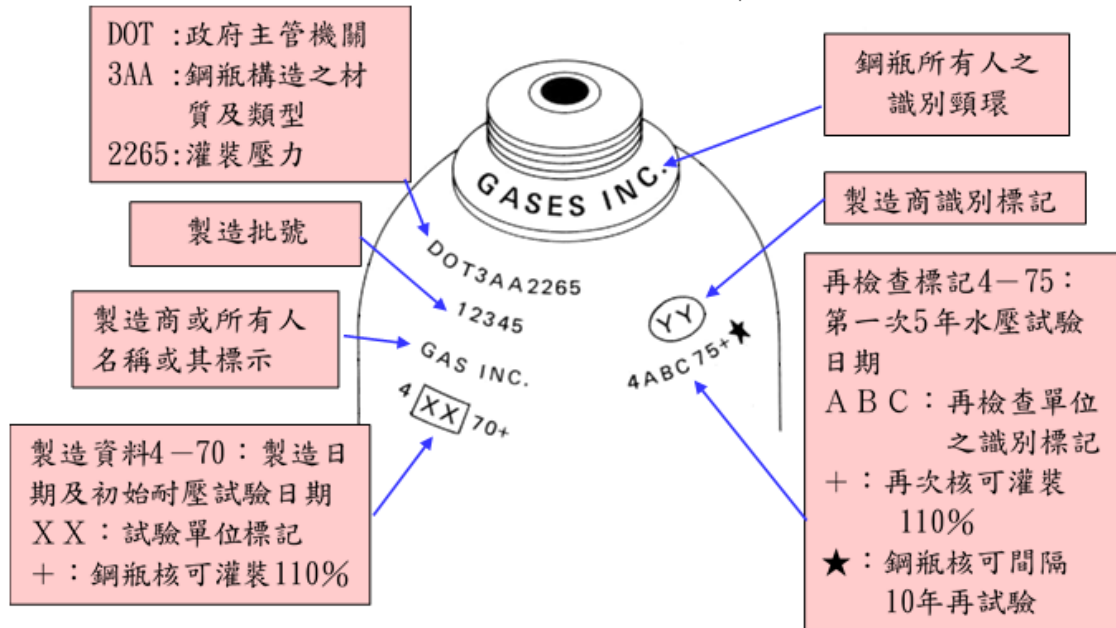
DOT :政府主管機關
3AA :鋼瓶構造之材質及類型
2265:灌裝壓力

鋼瓶所有人之識別頸環

GASES INC.

製造批號

製造商識別標記

DOT3AA2265

12345

製造商或所有人名稱或其標示

GAS INC.

YY

4ABC75+★

再檢查標記4－75：第一次5年水壓試驗日期
ＡＢＣ：再檢查單位之識別標記
＋：再次核可灌裝110％
★：鋼瓶核可間隔10年再試驗

4 XX 70+

製造資料4－70：製造日期及初始耐壓試驗日期
ＸＸ：試驗單位標記
＋：鋼瓶核可灌裝110％